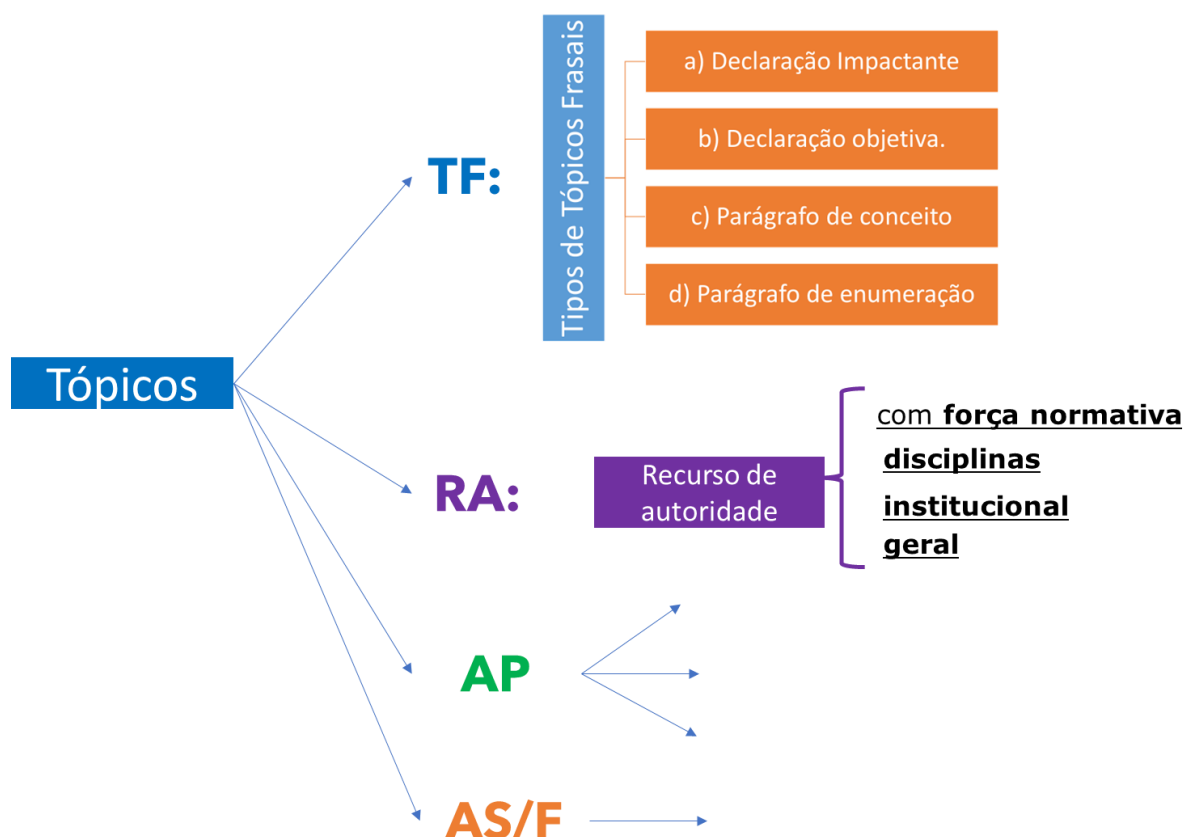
Tópicos

TF:

Tipos de Tópicos Frasais

a) Declaração Impactante

b) Declaração objetiva.

c) Parágrafo de conceito

d) Parágrafo de enumeração

RA:

Recurso de autoridade

com **força normativa**

**disciplinas**

**institucional**

**geral**

AP

AS/F